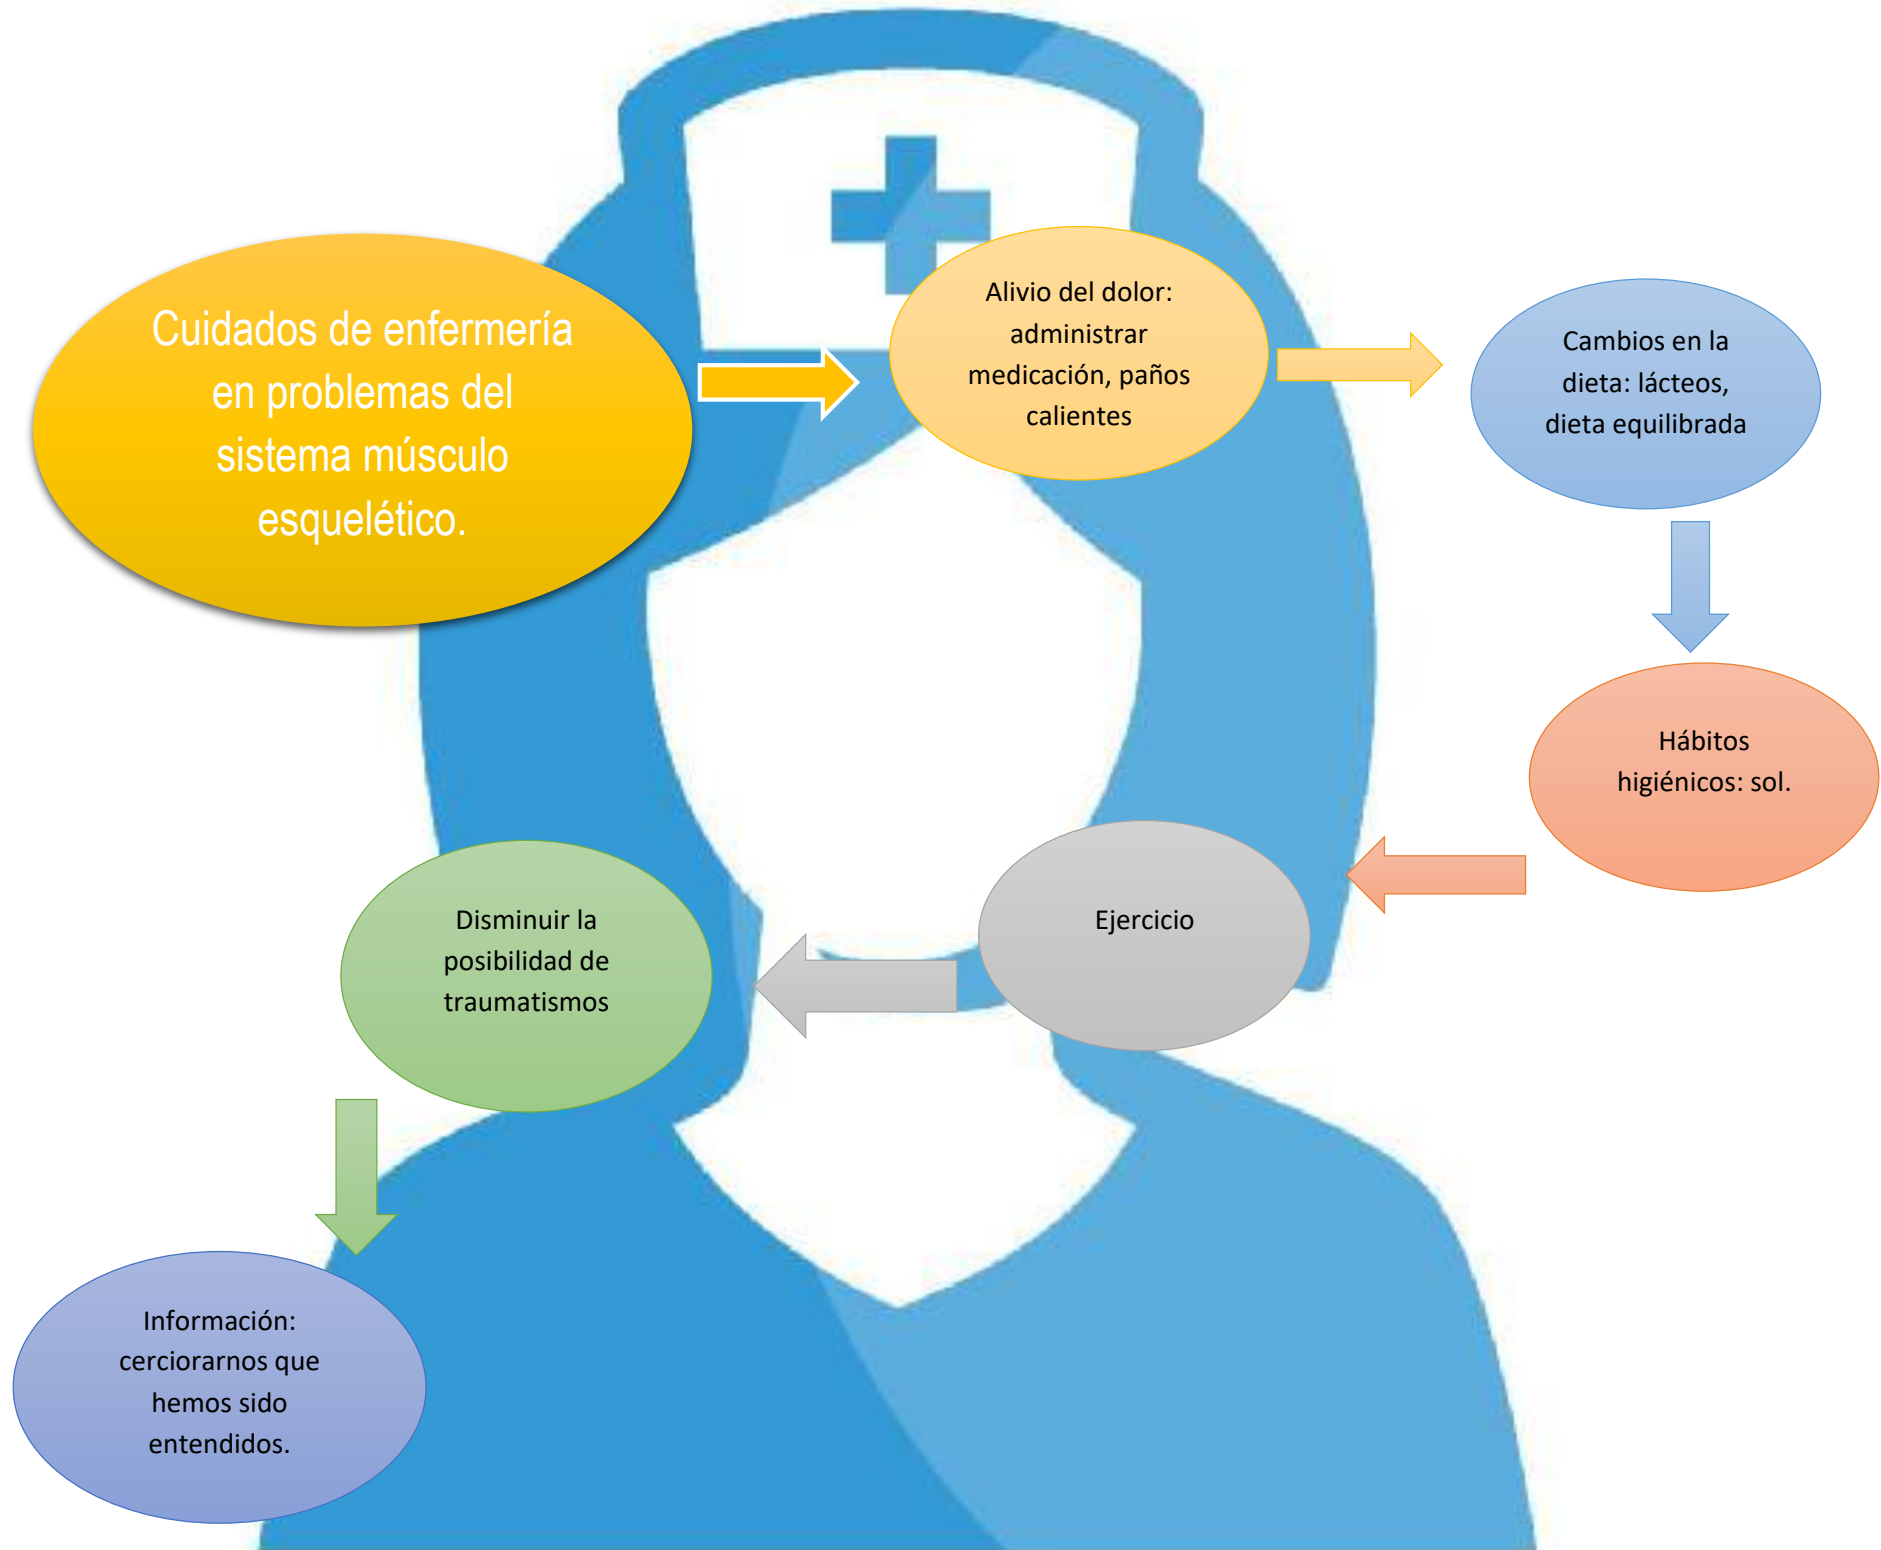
Cuidados de enfermería en problemas del sistema músculo esquelético.

Alivio del dolor: administrar medicación, paños calientes

Cambios en la dieta: lácteos, dieta equilibrada

Hábitos higiénicos: sol.

Ejercicio

Disminuir la posibilidad de traumatismos

Información: cerciorarnos que hemos sido entendidos.